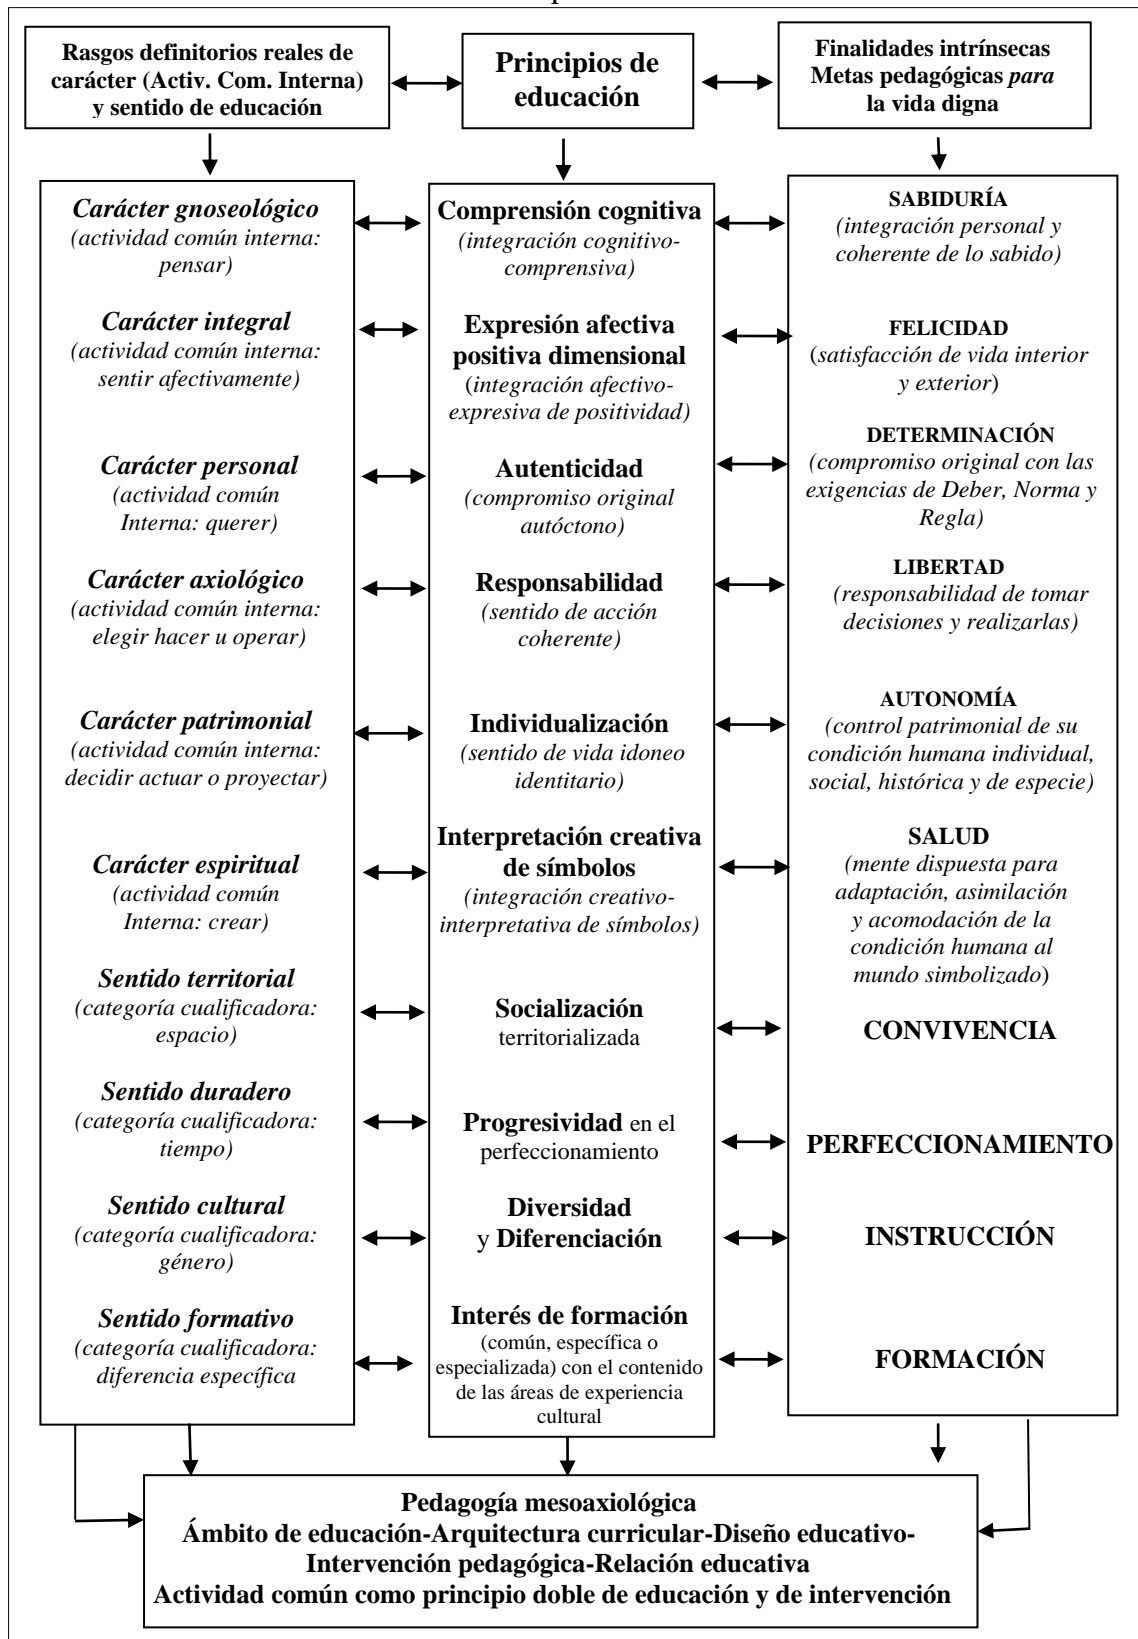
Rasgos definitorios reales de carácter (Activ. Com. Interna) y sentido de educación

Principios de educación

Finalidades intrínsecas Metas pedagógicas *para* la vida digna

*Carácter gnoseológico* *(actividad común interna: pensar)*

*Carácter integral* *(actividad común interna: sentir afectivamente)*

*Carácter personal* *(actividad común Interna: querer)*

*Carácter axiológico* *(actividad común interna: elegir hacer u operar)*

*Carácter patrimonial* *(actividad común interna: decidir actuar o proyectar)*

*Carácter espiritual* *(actividad común Interna: crear)*

*Sentido territorial* *(categoría cualificadora: espacio)*

*Sentido duradero* *(categoría cualificadora: tiempo)*

*Sentido cultural* *(categoría cualificadora: género)*

*Sentido formativo* *(categoría cualificadora: diferencia específica*

Comprensión cognitiva *(integración cognitivo-comprensiva)*

Expresión afectiva positiva dimensional (*integración afectivo-expresiva de positividad)*

Autenticidad *(compromiso original autóctono)*

Responsabilidad *(sentido de acción coherente)*

Individualización *(sentido de vida idoneo identitario)*

Interpretación creativa de símbolos *(integración creativo-interpretativa de símbolos)*

Socialización territorializada

Progresividad en el perfeccionamiento

Diversidad y Diferenciación

Interés de formación (común, específica o especializada) con el contenido de las áreas de experiencia cultural

SABIDURÍA *(integración personal y coherente de lo sabido)*

FELICIDAD (*satisfacción de vida interior y exterior*)

DETERMINACIÓN *(compromiso original con las exigencias de Deber, Norma y Regla)*

LIBERTAD *(responsabilidad de tomar decisiones y realizarlas)*

AUTONOMÍA *(control patrimonial de su condición humana individual, social, histórica y de especie)*

SALUD *(mente dispuesta para adaptación, asimilación y acomodación de la condición humana al mundo simbolizado*)

CONVIVENCIA

PERFECCIONAMIENTO

INSTRUCCIÓN

FORMACIÓN

Pedagogía mesoaxiológica
Ámbito de educación-Arquitectura curricular-Diseño educativo-Intervención pedagógica-Relación educativa
Actividad común como principio doble de educación y de intervención